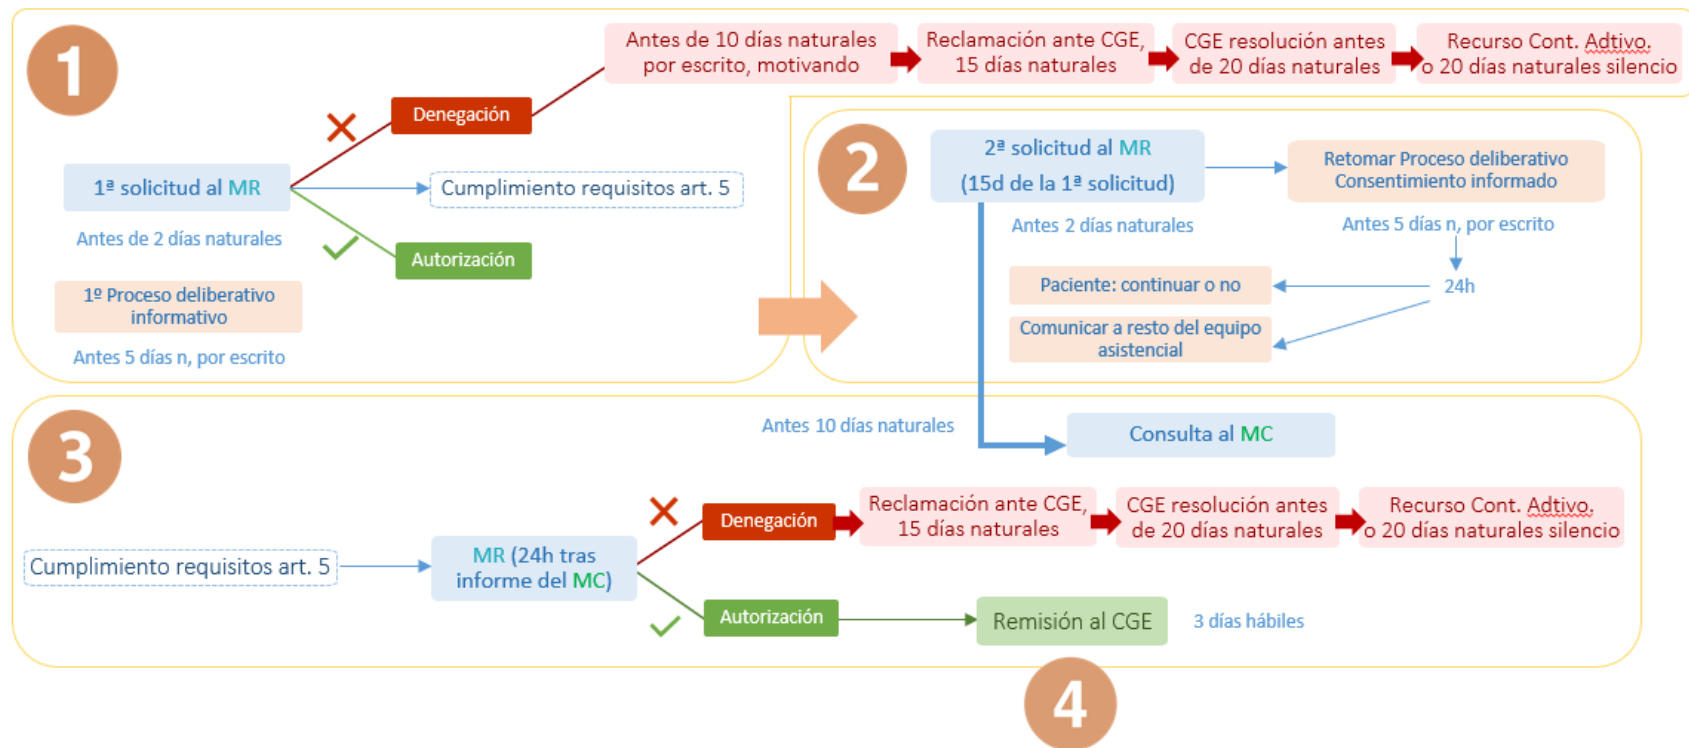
1

Antes de 10 días naturales por escrito, motivando

Reclamación ante CGE, 15 días naturales

CGE resolución antes de 20 días naturales

Recurso Cont. Adtivo. o 20 días naturales silencio

Denegación

1ª solicitud al MR

Cumplimiento requisitos art. 5

Antes de 2 días naturales

Autorización

1º Proceso deliberativo informativo

Antes 5 días n, por escrito

2

2ª solicitud al MR (15d de la 1ª solicitud)

Retomar Proceso deliberativo Consentimiento informado

Antes 2 días naturales

Antes 5 días n, por escrito

24h

Paciente: continuar o no

Comunicar a resto del equipo asistencial

3

Antes 10 días naturales

Consulta al MC

Denegación

Reclamación ante CGE, 15 días naturales

CGE resolución antes de 20 días naturales

Recurso Cont. Adtivo. o 20 días naturales silencio

Cumplimiento requisitos art. 5

MR (24h tras informe del MC)

Autorización

Remisión al CGE

3 días hábiles

4